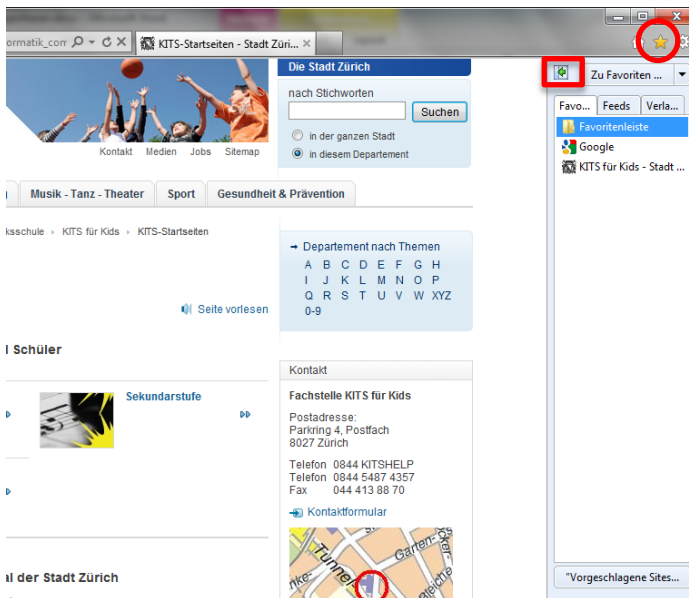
ormatik_com
KITS-Startseiten - Stadt Züri...
Die Stadt Zürich
nach Stichworten
Suchen
in der ganzen Stadt
in diesem Departement
Kontakt Medien Jobs Sitemap
Musik - Tanz - Theater
Sport
Gesundheit & Prävention
ksschule ▸ KITS für Kids ▸ KITS-Startseiten
Departement nach Themen
A B C D E F G H
I J K L M N O P
Q R S T U V W XYZ
0-9
Seite vorlesen
l Schüler
Sekundarstufe
Kontakt
Fachstelle KITS für Kids
Postadresse:
Parkring 4, Postfach
8027 Zürich
Telefon 0844 KITSHELP
Telefon 0844 5487 4357
Fax 044 413 88 70
Kontaktformular
al der Stadt Zürich
Zu Favoriten ...
Favo...
Feeds
Verla...
Favoritenleiste
Google
KITS für Kids - Stadt ...
"Vorgeschlagene Sites...